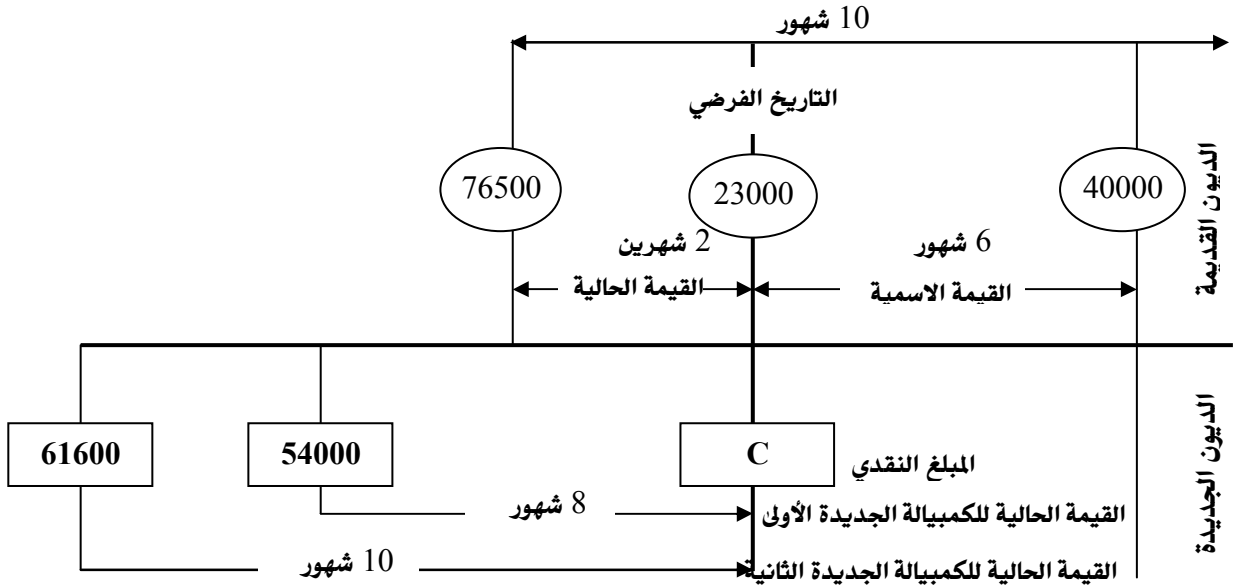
10 شهور

التاريخ الفرضي

الديون القديمة

76500

23000

40000

2 شهرين

6 شهور

القيمة الحالية

القيمة الاسمية

الديون الجديدة

61600

54000

C

المبلغ النقدي

8 شهور

القيمة الحالية للكمبيالة الجديدة الأولى

10 شهور

القيمة الحالية للكمبيالة الجديدة الثانية